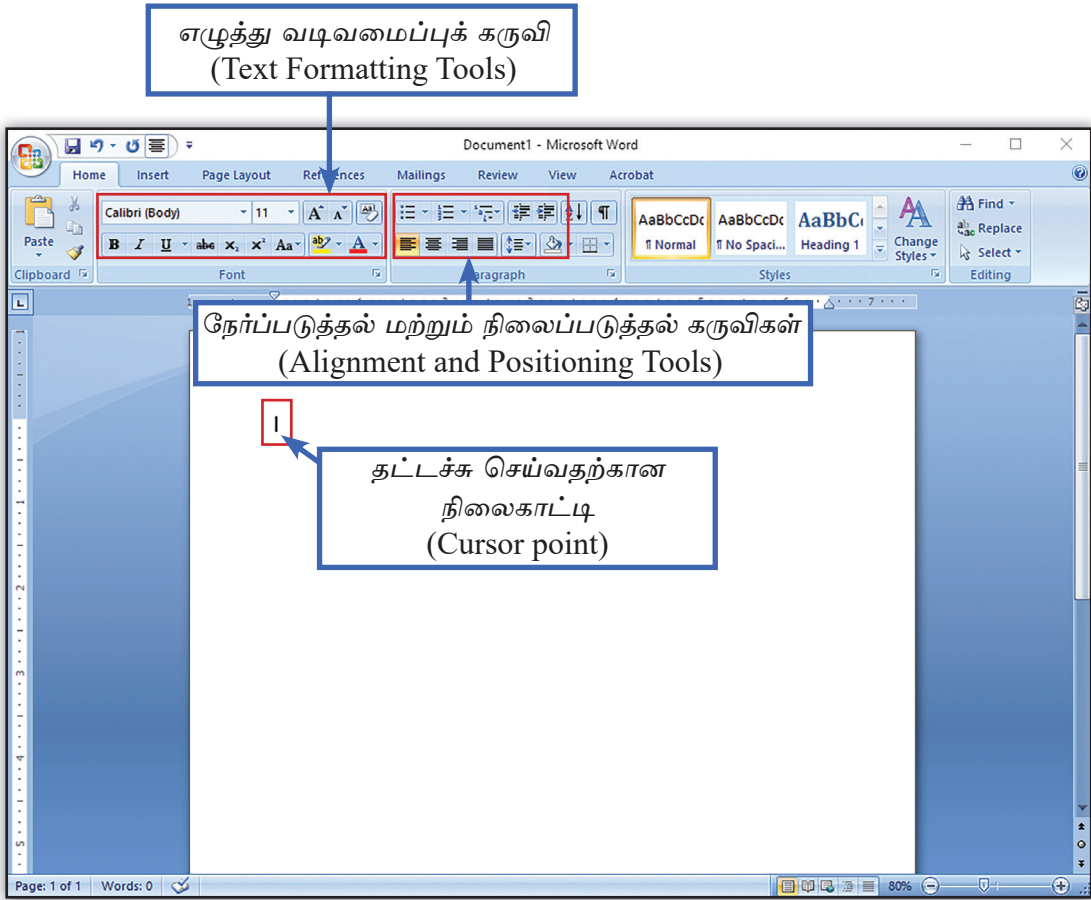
எழுத்து வடிவமைப்புக் கருவி
(Text Formatting Tools)

Document1 - Microsoft Word

Home Insert Page Layout References Mailings Review View Acrobat

Paste
Clipboard

Calibri (Body) 11
B I U abe $x_2$ $x^2$ Aa
Font

Paragraph

AaBbCcDc ¶ Normal
AaBbCcDc ¶ No Spaci...
AaBbC Heading 1
Change Styles
Styles

Find
Replace
Select
Editing

நேர்ப்படுத்தல் மற்றும் நிலைப்படுத்தல் கருவிகள்
(Alignment and Positioning Tools)

தட்டச்சு செய்வதற்கான நிலைகாட்டி
(Cursor point)

Page: 1 of 1 Words: 0

80%